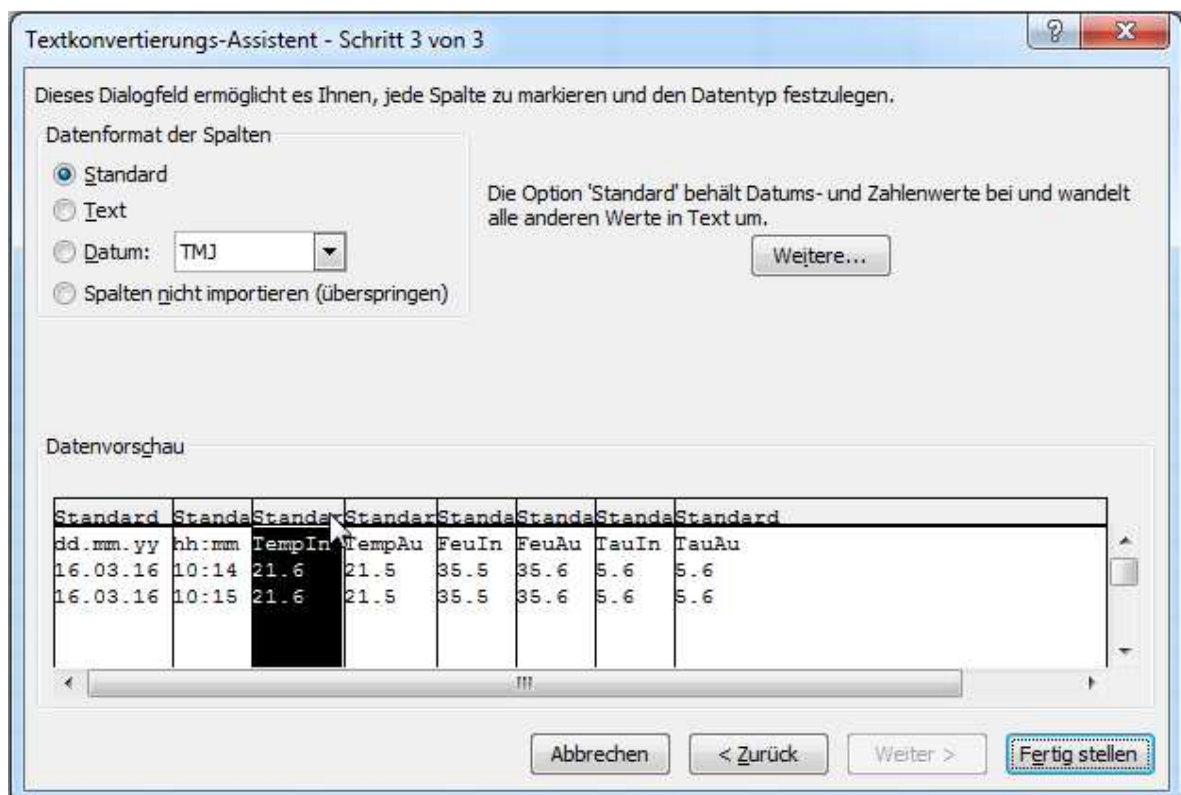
Textkonvertierungs-Assistent - Schritt 3 von 3

Dieses Dialogfeld ermöglicht es Ihnen, jede Spalte zu markieren und den Datentyp festzulegen.

Datenformat der Spalten

Standard

Text

Datum: TMJ

Spalten nicht importieren (überspringen)

Die Option 'Standard' behält Datums- und Zahlenwerte bei und wandelt alle anderen Werte in Text um.

Weitere...

Datenvorschau

| Standard | Standa | Standa | Standar | Standa | Standa | Standa | Standard |
|---|---|---|---|---|---|---|---|
| dd.mm.yy | hh:mm | TempIn | TempAu | FeuIn | FeuAu | TauIn | TauAu |
| 16.03.16 | 10:14 | 21.6 | 21.5 | 35.5 | 35.6 | 5.6 | 5.6 |
| 16.03.16 | 10:15 | 21.6 | 21.5 | 35.5 | 35.6 | 5.6 | 5.6 |

Abbrechen

< Zurück

Weiter >

Fertig stellen